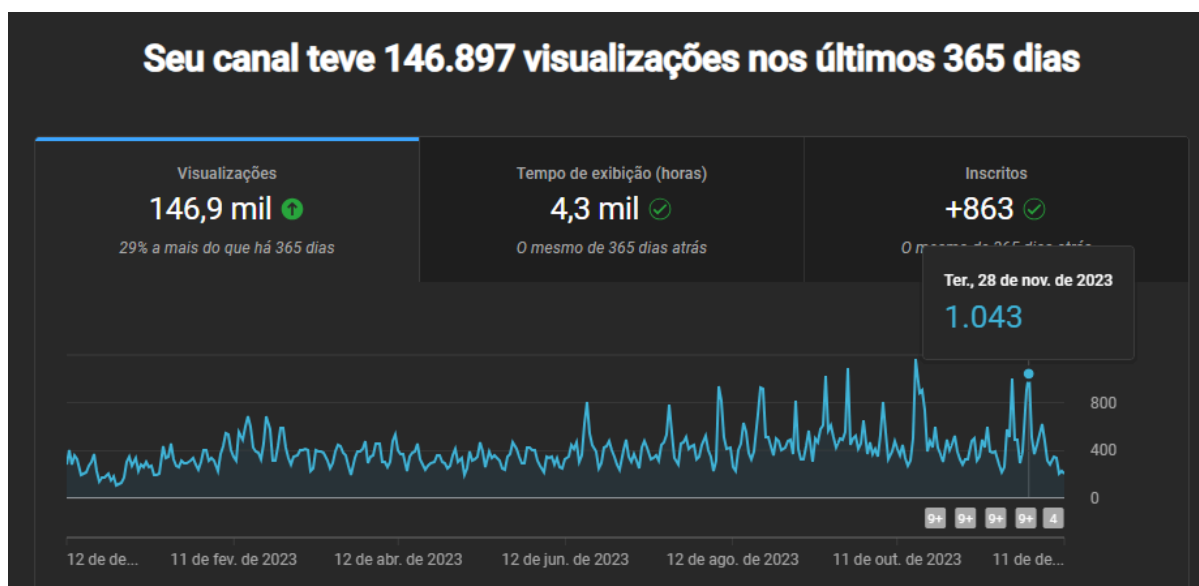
Seu canal teve 146.897 visualizações nos últimos 365 dias

Visualizações
146,9 mil
29% a mais do que há 365 dias

Tempo de exibição (horas)
4,3 mil
O mesmo de 365 dias atrás

Inscritos
+863
O mesmo de 365 dias atrás

Ter., 28 de nov. de 2023
1.043

800
400
0

9+ 9+ 9+ 9+ 4

12 de de... 11 de fev. de 2023 12 de abr. de 2023 12 de jun. de 2023 12 de ago. de 2023 11 de out. de 2023 11 de de...